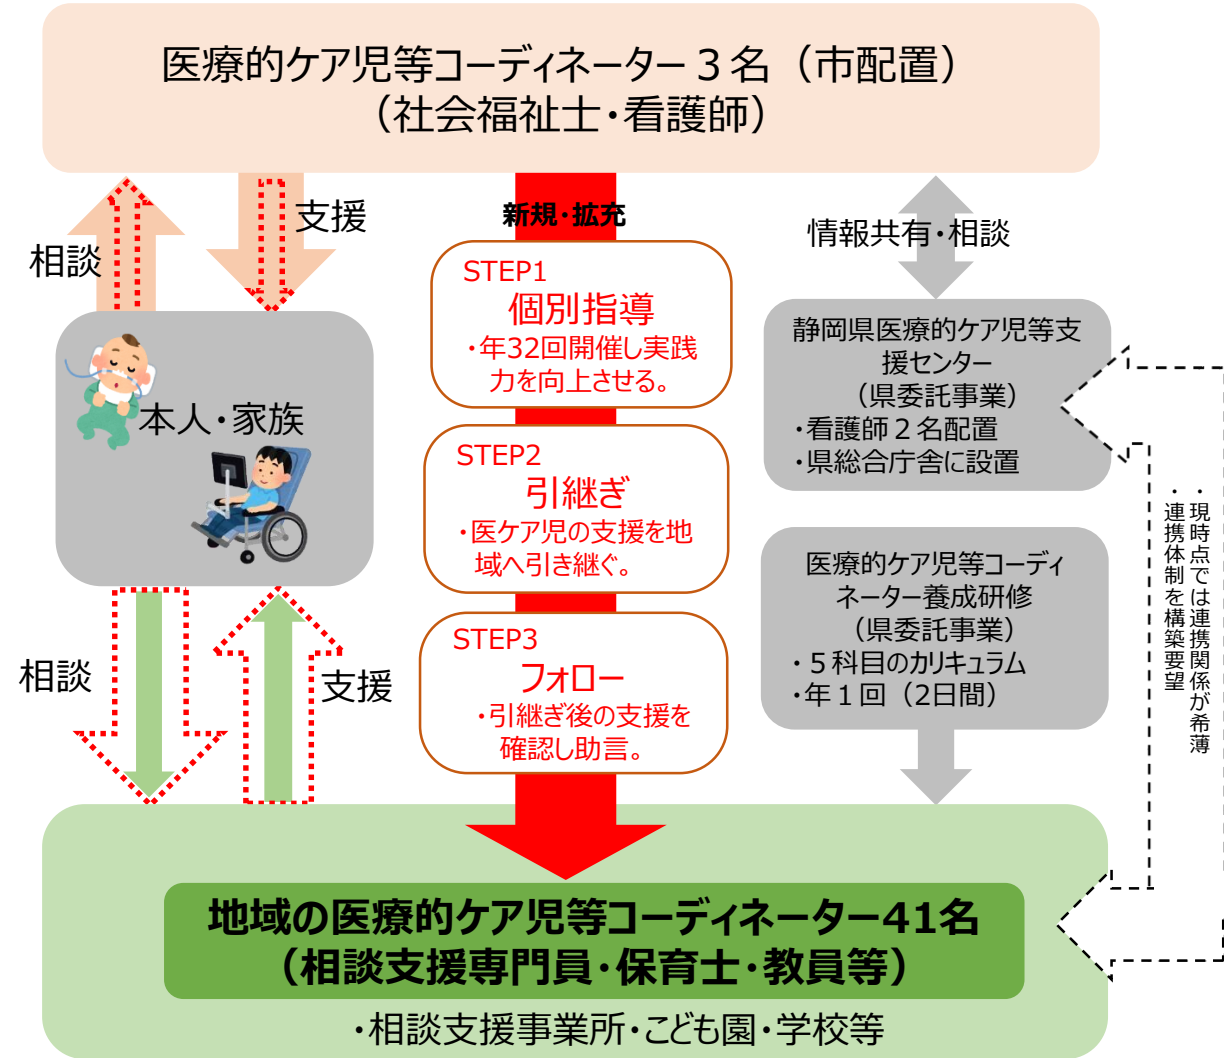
医療的ケア児等コーディネーター３名（市配置）
（社会福祉士・看護師）

相談

支援

新規・拡充

情報共有・相談

STEP1
個別指導
・年32回開催し実践力を向上させる。

STEP2
引継ぎ
・医ケア児の支援を地域へ引き継ぐ。

STEP3
フォロー
・引継ぎ後の支援を確認し助言。

本人・家族

静岡県医療的ケア児等支援センター
（県委託事業）
・看護師２名配置
・県総合庁舎に設置

医療的ケア児等コーディネーター養成研修
（県委託事業）
・５科目のカリキュラム
・年１回（2日間）

・現時点では連携関係が希薄
・連携体制を構築要望

相談

支援

地域の医療的ケア児等コーディネーター41名
（相談支援専門員・保育士・教員等）
・相談支援事業所・こども園・学校等